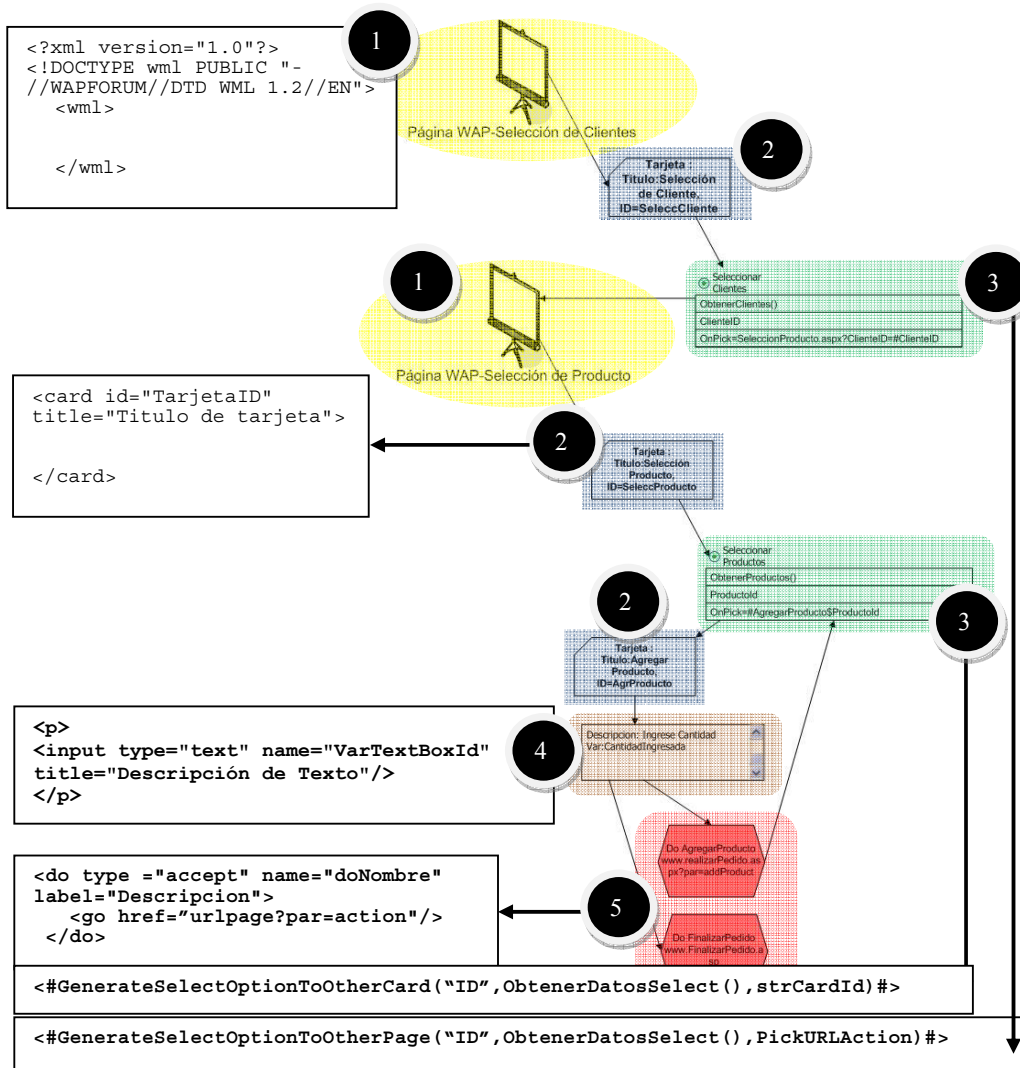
<?xml version="1.0"?>
<!DOCTYPE wml PUBLIC "-//WAPFORUM//DTD WML 1.2//EN">
<wml>

</wml>

1

Página WAP-Selección de Clientes

2

Tarjeta : Titulo:Selección de Cliente, ID=SeleccCliente

Seleccionar Clientes
ObtenerClientes()
ClienteID
OnPick=SeleccionProducto.aspx?ClienteID=#ClienteID

3

1

Página WAP-Selección de Producto

<card id="TarjetaID" title="Titulo de tarjeta">

</card>

2

Tarjeta : Titulo:Selección Producto, ID=SeleccProducto

Seleccionar Productos
ObtenerProductos()
ProductoId
OnPick=#AgregarProducto$ProductoId

2

3

Tarjeta : Titulo:Agregar Producto, ID=AgrProducto

<p>
<input type="text" name="VarTextBoxId" title="Descripción de Texto"/>
</p>

4

Descripcion: Ingrese Cantidad
Var:CantidadIngresada

Do AgregarProducto www.realizarPedido.aspx?par=addProduct

<do type ="accept" name="doNombre" label="Descripcion">
<go href="urlpage?par=action"/>
</do>

5

Do FinalizarPedido www.FinalizarPedido.aso

<#GenerateSelectOptionToOtherCard("ID",ObtenerDatosSelect(),strCardId)#>

<#GenerateSelectOptionToOtherPage("ID",ObtenerDatosSelect(),PickURLAction)#>